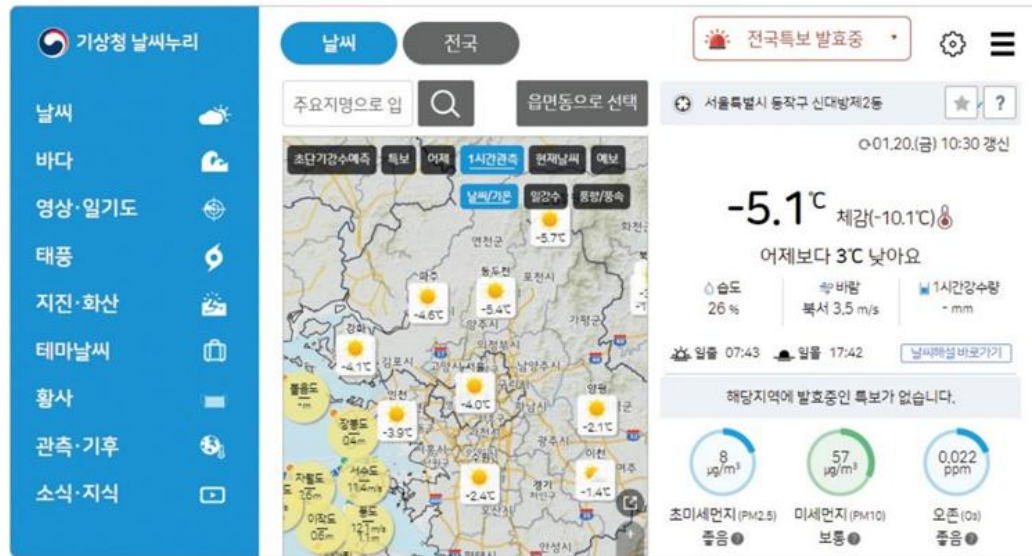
기상청 날씨누리

날씨
바다
영상·일기도
태풍
지진·화산
테마날씨
황사
관측·기후
소식·지식

날씨 전국

주요지명으로 입

읍면동으로 선택

초단기강수예측 특보 어제 1시간관측 현재날씨 예보

날씨/기온 일강수 풍향/풍속

-5.7℃
연천군
파주
동두천
포천시
-4.6℃
-5.4℃
양주시
가평군
강화
-4.1℃
김포시
의정부시
남양주시
-4.0℃
양평
인천
-3.9℃
-2.1℃
장봉도 0.4m
서수도 11.4m/s
자월도 1.6m
이작도 0.6m
풍도 12.1m/s 1.1m
-2.4℃
-1.4℃
경기
안성시

전국특보 발효중

서울특별시 동작구 신대방제2동

01.20.(금) 10:30 갱신

-5.1℃ 체감(-10.1℃)

어제보다 3℃ 낮아요

습도 26 %
바람 북서 3.5 m/s
1시간강수량 - mm

일출 07:43 일몰 17:42 날씨해설 바로가기

해당지역에 발효중인 특보가 없습니다.

8 $\mu g/m^3$
57 $\mu g/m^3$
0.022 ppm

초미세먼지(PM2.5) 좋음
미세먼지(PM10) 보통
오존($O_3$) 좋음